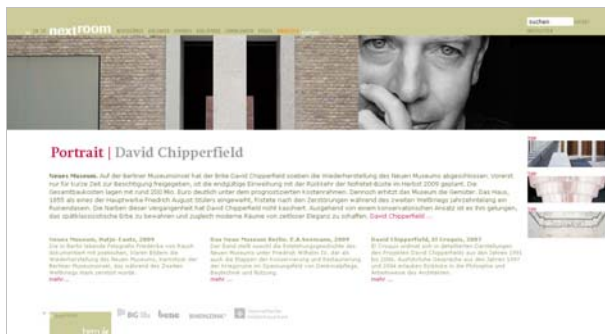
nextroom

suchen

Portrait | David Chipperfield

Neues Museum. Auf der Berliner Museumsinsel hat der Brite David Chipperfield soeben die Wiederherstellung des Neuen Museums abgeschlossen. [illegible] David Chipperfield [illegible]

Neues Museum, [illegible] 2009

Das Neue Museum Berlin. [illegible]

David Chipperfield, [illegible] 2007

mehr ...

mehr ...

mehr ...

bene